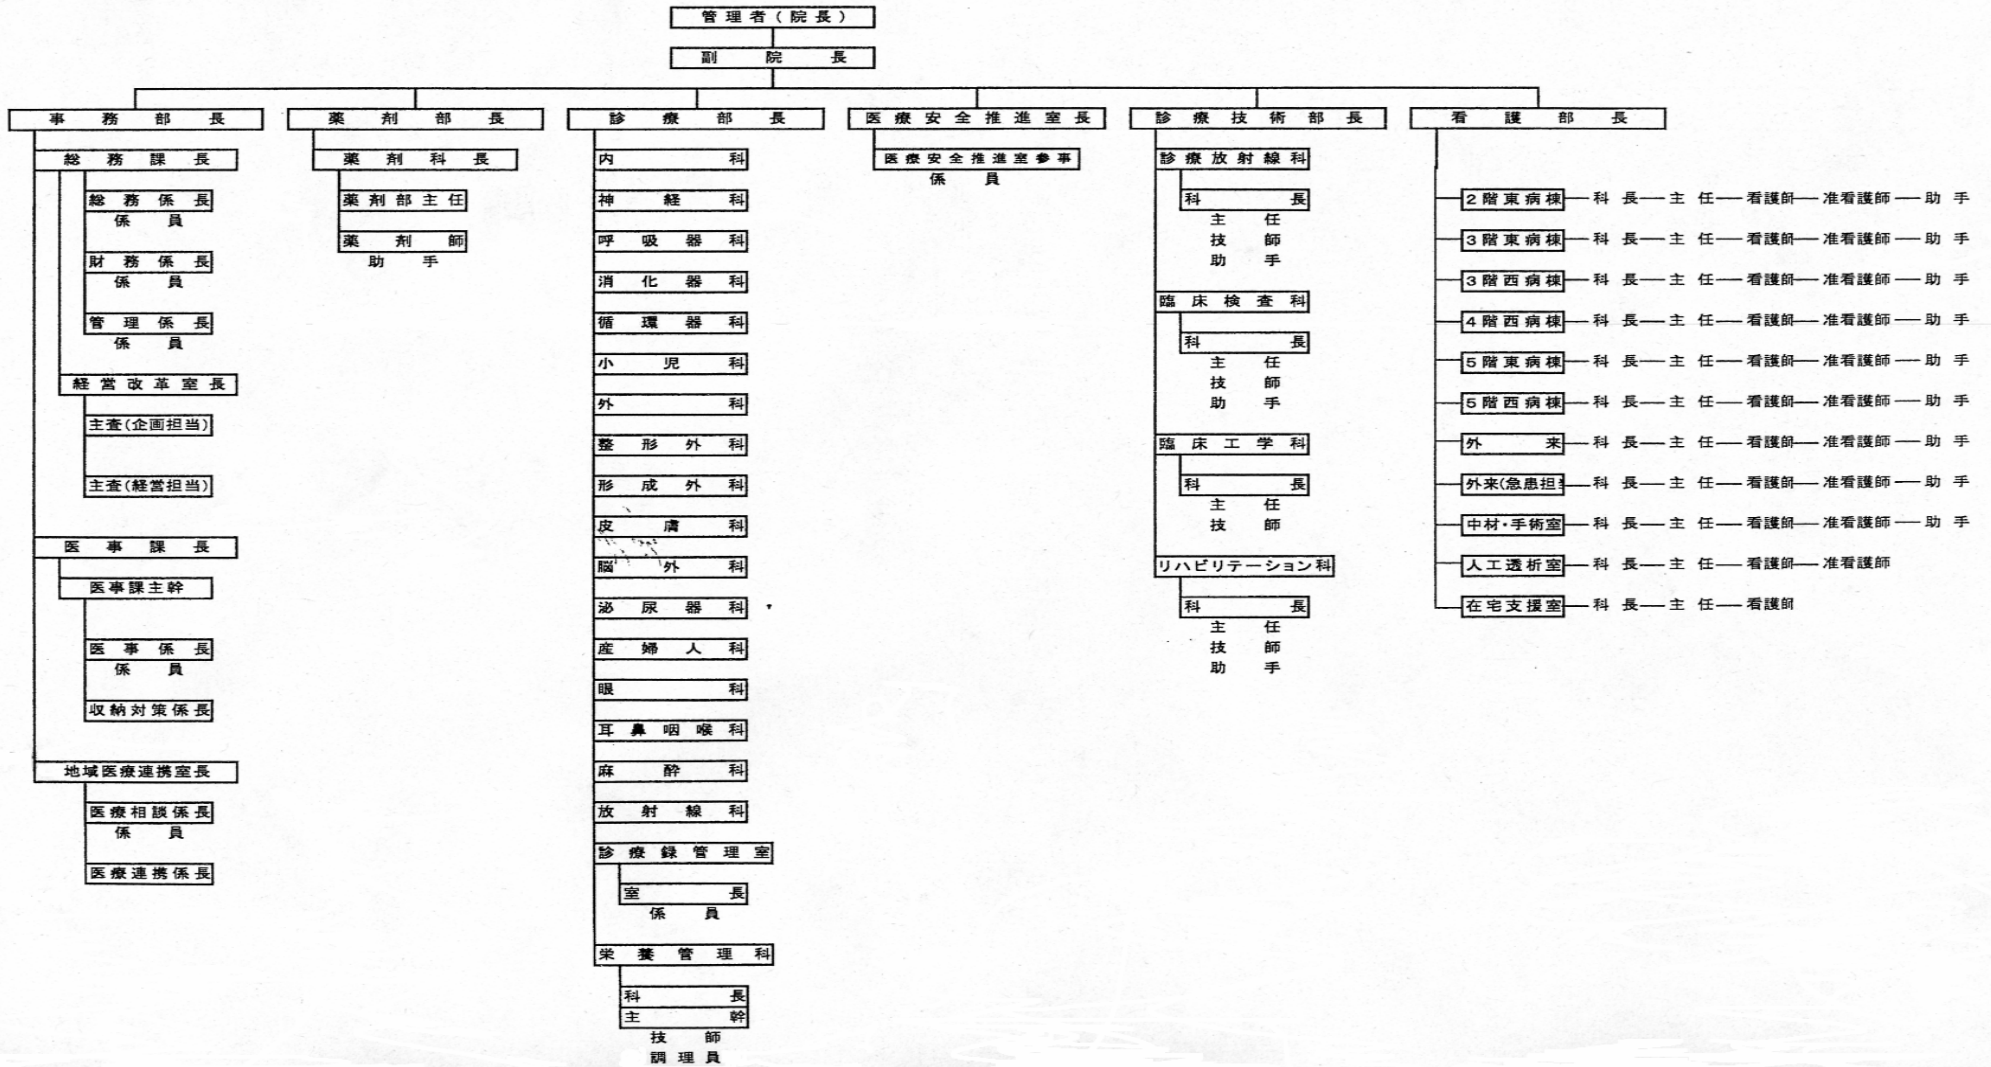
管理者（院長）

副院長

事務部長

総務課長

総務係長
係員

財務係長
係員

管理係長
係員

経営改革室長

主査(企画担当)

主査(経営担当)

医事課長

医事課主幹

医事係長
係員

収納対策係長

地域医療連携室長

医療相談係長
係員

医療連携係長

薬剤部長

薬剤科長

薬剤部主任

薬剤師
助手

診療部長

内科
神経科
呼吸器科
消化器科
循環器科
小児科
外科
整形外科
形成外科
皮膚科
脳外科
泌尿器科
産婦人科
眼科
耳鼻咽喉科
麻酔科
放射線科

診療録管理室
室長
係員

栄養管理科
科長
主幹
技師
調理員

医療安全推進室長

医療安全推進室参事
係員

診療技術部長

診療放射線科
科長
主任
技師
助手

臨床検査科
科長
主任
技師
助手

臨床工学科
科長
主任
技師

リハビリテーション科
科長
主任
技師
助手

看護部長

2階東病棟 — 科長 — 主任 — 看護師 — 准看護師 — 助手
3階東病棟 — 科長 — 主任 — 看護師 — 准看護師 — 助手
3階西病棟 — 科長 — 主任 — 看護師 — 准看護師 — 助手
4階西病棟 — 科長 — 主任 — 看護師 — 准看護師 — 助手
5階東病棟 — 科長 — 主任 — 看護師 — 准看護師 — 助手
5階西病棟 — 科長 — 主任 — 看護師 — 准看護師 — 助手
外来 — 科長 — 主任 — 看護師 — 准看護師 — 助手
外来(急患担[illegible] — 科長 — 主任 — 看護師 — 准看護師 — 助手
中材・手術室 — 科長 — 主任 — 看護師 — 准看護師 — 助手
人工透析室 — 科長 — 主任 — 看護師 — 准看護師
在宅支援室 — 科長 — 主任 — 看護師